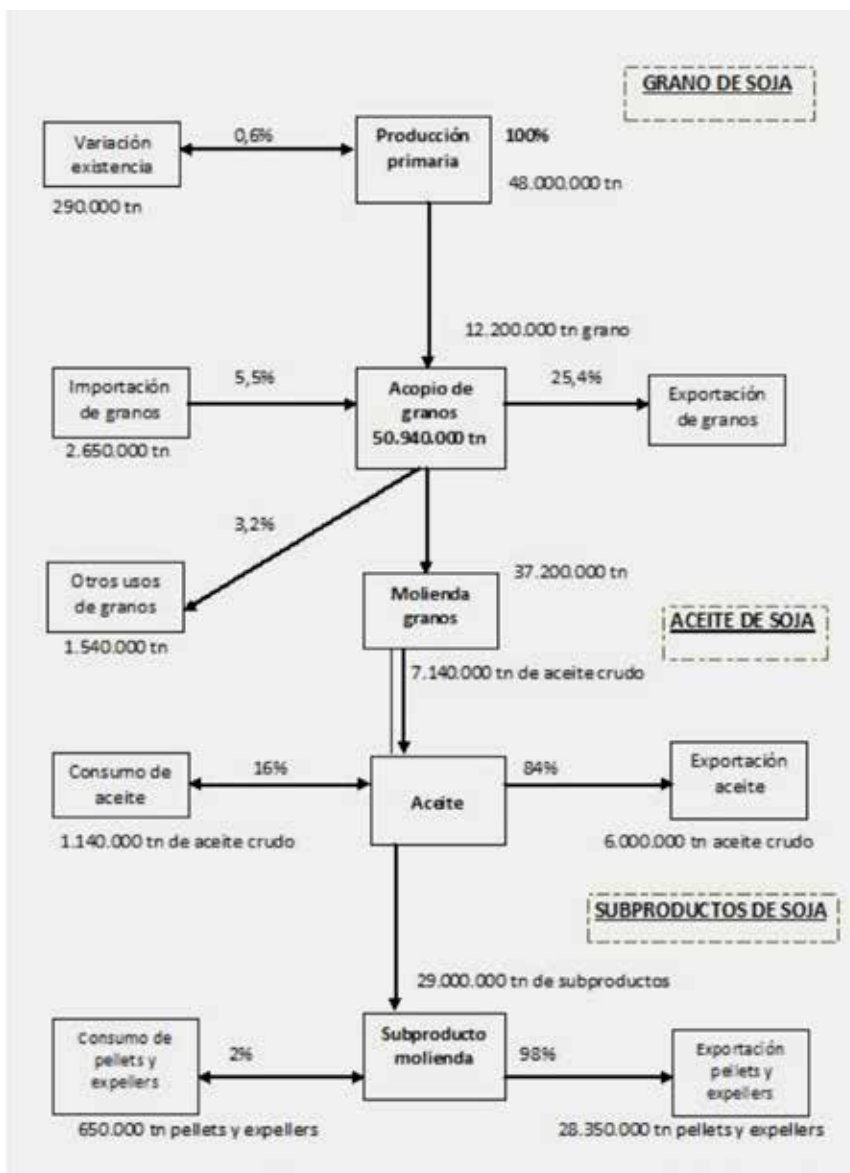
GRANO DE SOJA

Variación existencia

0,6%

Producción primaria

100%

48.000.000 tn

290.000 tn

12.200.000 tn grano

Importación de granos

5,5%

Acopio de granos 50.940.000 tn

25,4%

Exportación de granos

2.650.000 tn

3,2%

Otros usos de granos

37.200.000 tn

Molienda granos

ACEITE DE SOJA

1.540.000 tn

7.140.000 tn de aceite crudo

Consumo de aceite

16%

Aceite

84%

Exportación aceite

1.140.000 tn de aceite crudo

6.000.000 tn aceite crudo

SUBPRODUCTOS DE SOJA

29.000.000 tn de subproductos

Consumo de pellets y expellers

2%

Subproducto molienda

98%

Exportación pellets y expellers

650.000 tn pellets y expellers

28.350.000 tn pellets y expellers